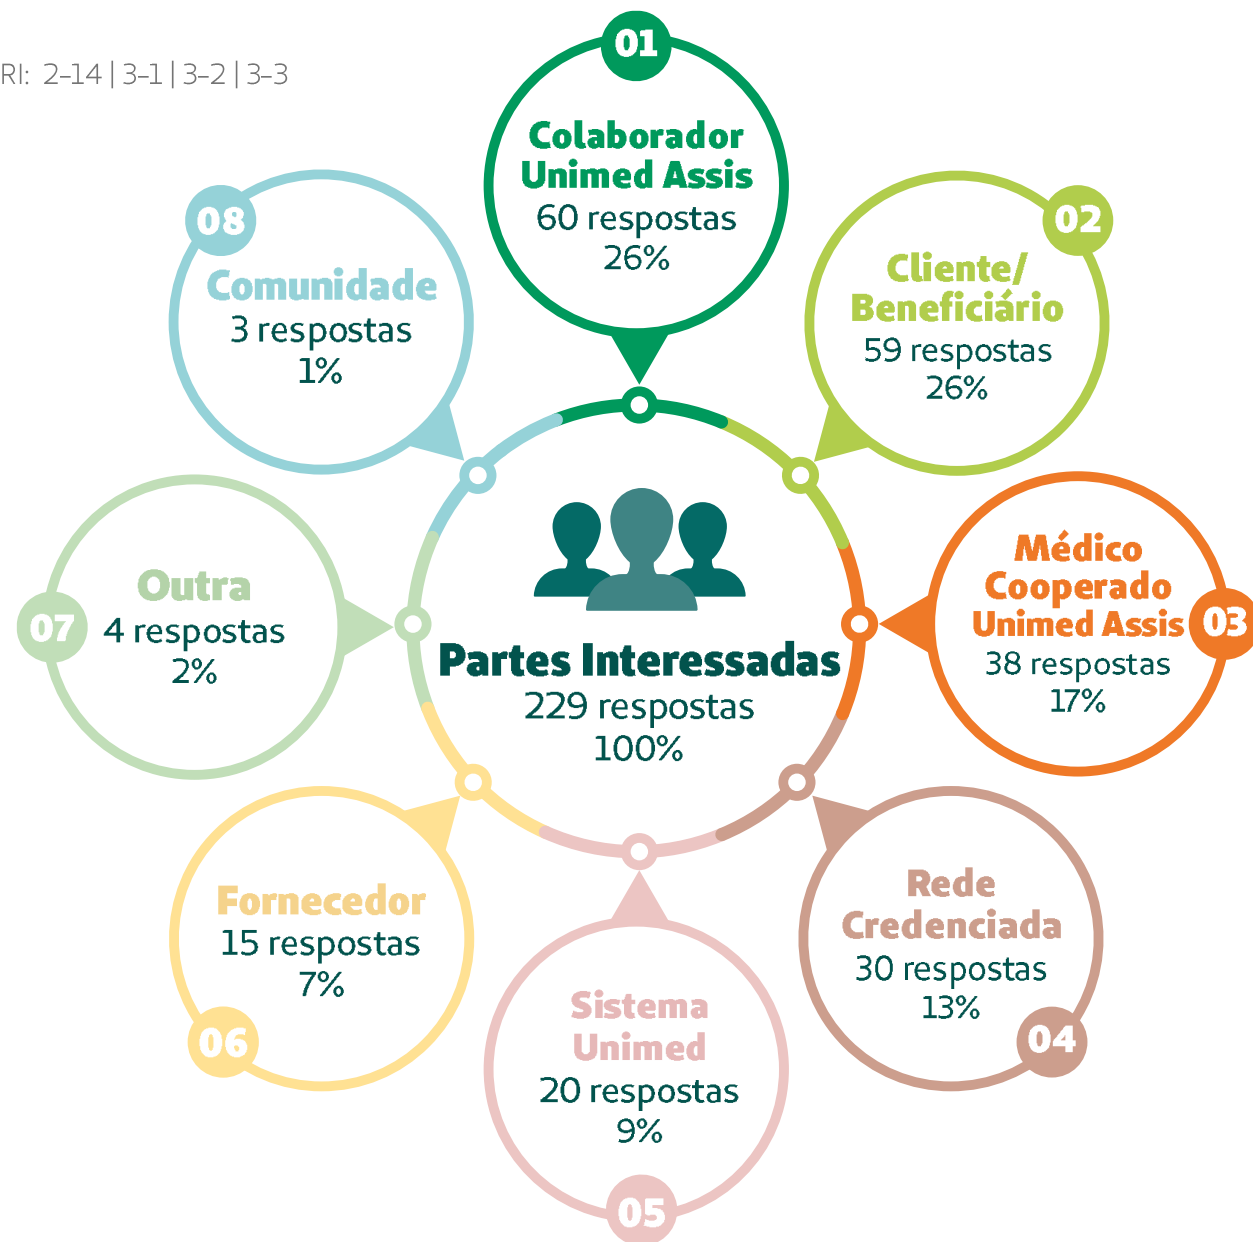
RI: 2-14 | 3-1 | 3-2 | 3-3

01
Colaborador Unimed Assis
60 respostas
26%

02
Cliente/ Beneficiário
59 respostas
26%

03
Médico Cooperado Unimed Assis
38 respostas
17%

04
Rede Credenciada
30 respostas
13%

05
Sistema Unimed
20 respostas
9%

06
Fornecedor
15 respostas
7%

07
Outra
4 respostas
2%

08
Comunidade
3 respostas
1%

Partes Interessadas
229 respostas
100%